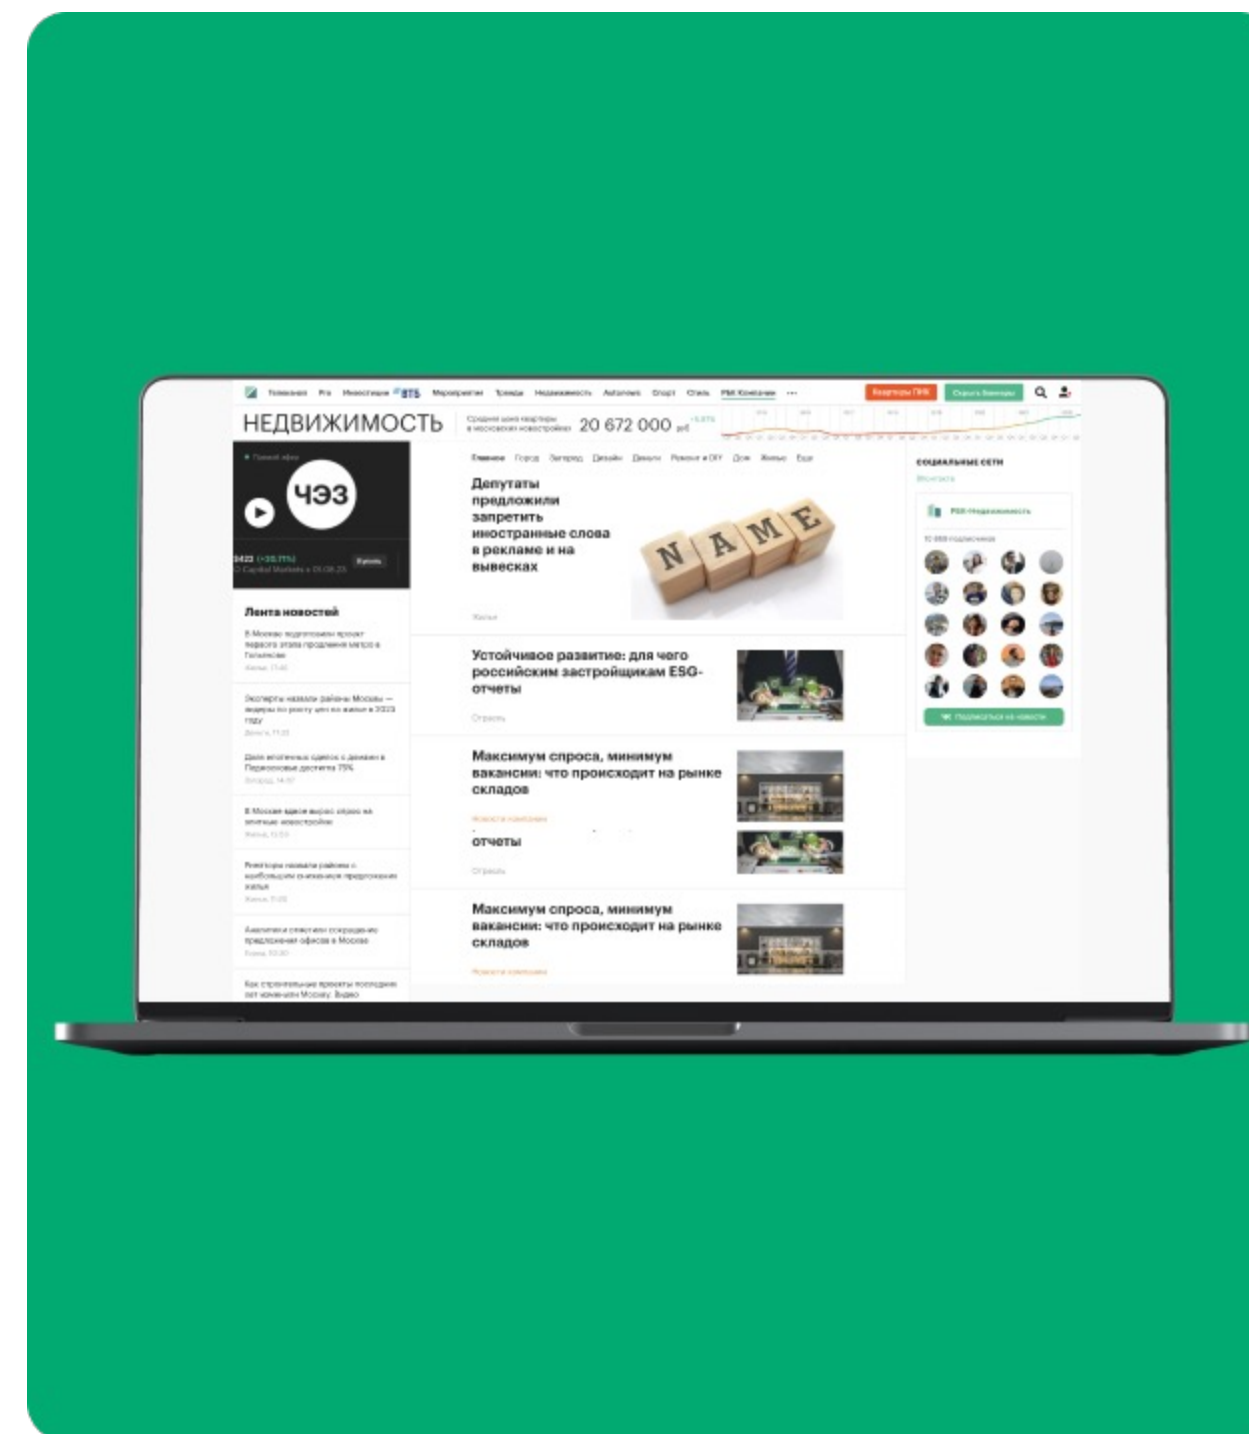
Телеканал Pro Инвестиции ВТБ Мероприятия Тренды Недвижимость Autonews Спорт Стиль РБК Компании ···

Квартиры ПИК Оценить бизнес

НЕДВИЖИМОСТЬ

Средняя цена квартиры в московских новостройках 20 672 000 руб

ЧЭЗ

Купить

Главное Город Загород Дизайн Деньги Ремонт и DIY Дом Жилье Еще

Депутаты предложили запретить иностранные слова в рекламе и на вывесках

NAME

Жилье

Устойчивое развитие: для чего российским застройщикам ESG-отчеты

Отрасль

Максимум спроса, минимум вакансий: что происходит на рынке складов

Новости компаний

отчеты

Отрасль

Максимум спроса, минимум вакансий: что происходит на рынке складов

Новости компаний

Лента новостей

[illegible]

СОЦИАЛЬНЫЕ СЕТИ

ВКонтакте

РБК-Недвижимость

Подписаться на новости